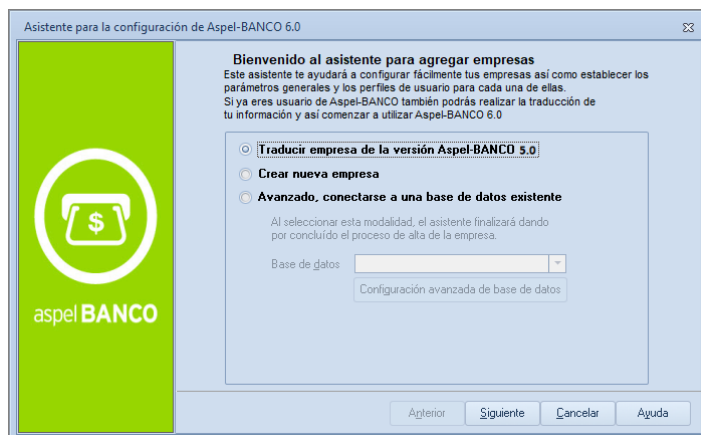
Asistente para la configuración de Aspel-BANCO 6.0

$

aspel BANCO

Bienvenido al asistente para agregar empresas

Este asistente te ayudará a configurar fácilmente tus empresas así como establecer los parámetros generales y los perfiles de usuario para cada una de ellas.
Si ya eres usuario de Aspel-BANCO también podrás realizar la traducción de tu información y así comenzar a utilizar Aspel-BANCO 6.0

Traducir empresa de la versión Aspel-BANCO 5.0

Crear nueva empresa

Avanzado, conectarse a una base de datos existente

Al seleccionar esta modalidad, el asistente finalizará dando por concluído el proceso de alta de la empresa.

Base de datos

Configuración avanzada de base de datos

Anterior | Siguiente | Cancelar | Ayuda